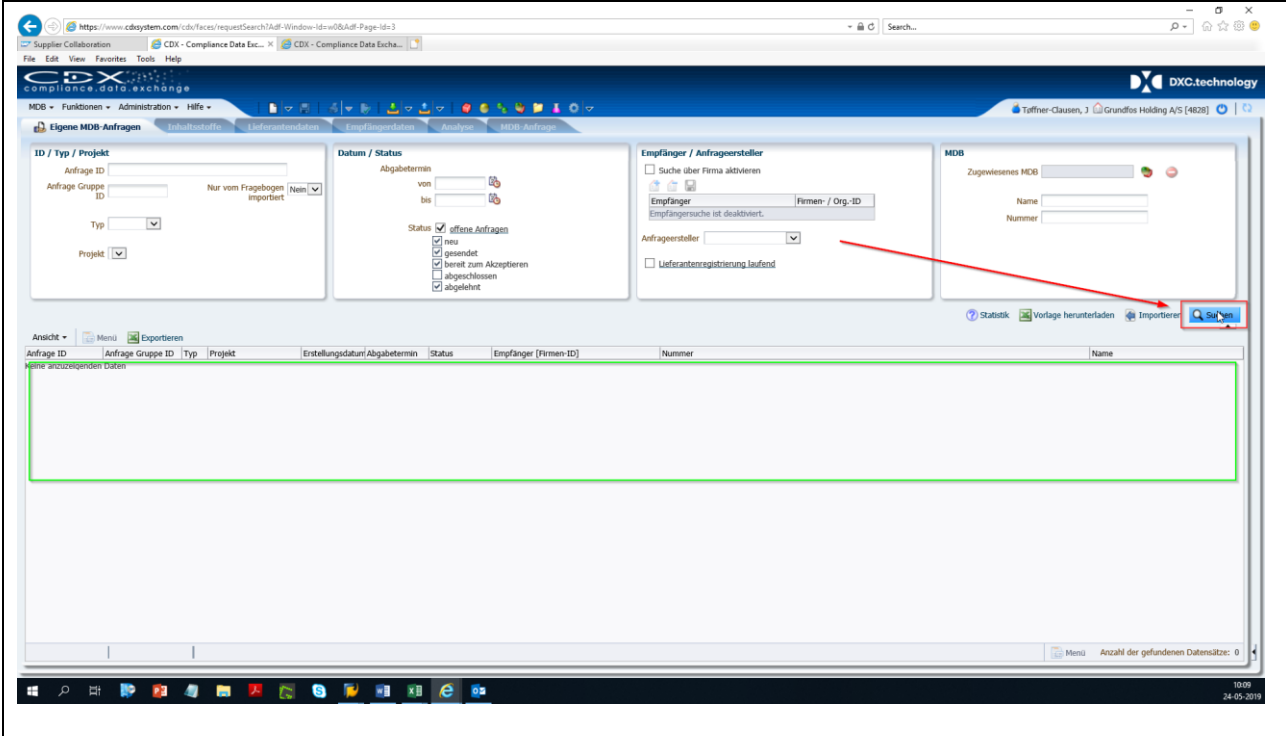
https://www.cdxsystem.com/cdx/faces/requestSearch?Adf-Window-Id=w0&Adf-Page-Id=3

Search...

Supplier Collaboration | CDX - Compliance Data Exc... | CDX - Compliance Data Excha...

File Edit View Favorites Tools Help

CDX compliance.data.exchange

DXC.technology

MDB ▾ Funktionen ▾ Administration ▾ Hilfe ▾

Tøffner-Clausen, J Grundfos Holding A/S [4828]

Eigene MDB-Anfragen | Inhaltsstoffe | Lieferantendaten | Empfängerdaten | Analyse | MDB-Anfrage

ID / Typ / Projekt

Anfrage ID

Anfrage Gruppe ID

Nur vom Fragebogen importiert Nein

Typ

Projekt

Datum / Status

Abgabetermin

von

bis

Status offene Anfragen

neu

gesendet

bereit zum Akzeptieren

abgeschlossen

abgelehnt

Empfänger / Anfrageersteller

Suche über Firma aktivieren

| Empfänger | Firmen- / Org.-ID |
|---|---|
| Empfängersuche ist deaktiviert. | |

Anfrageersteller

Lieferantenregistrierung laufend

MDB

Zugewiesenes MDB

Name

Nummer

Statistik | Vorlage herunterladen | Importieren | Suchen

Ansicht ▾ | Menü | Exportieren

| Anfrage ID | Anfrage Gruppe ID | Typ | Projekt | Erstellungsdatum | Abgabetermin | Status | Empfänger [Firmen-ID] | Nummer | Name |
|---|---|---|---|---|---|---|---|---|---|

Keine anzuzeigenden Daten

Menü | Anzahl der gefundenen Datensätze: 0

10:09
24-05-2019